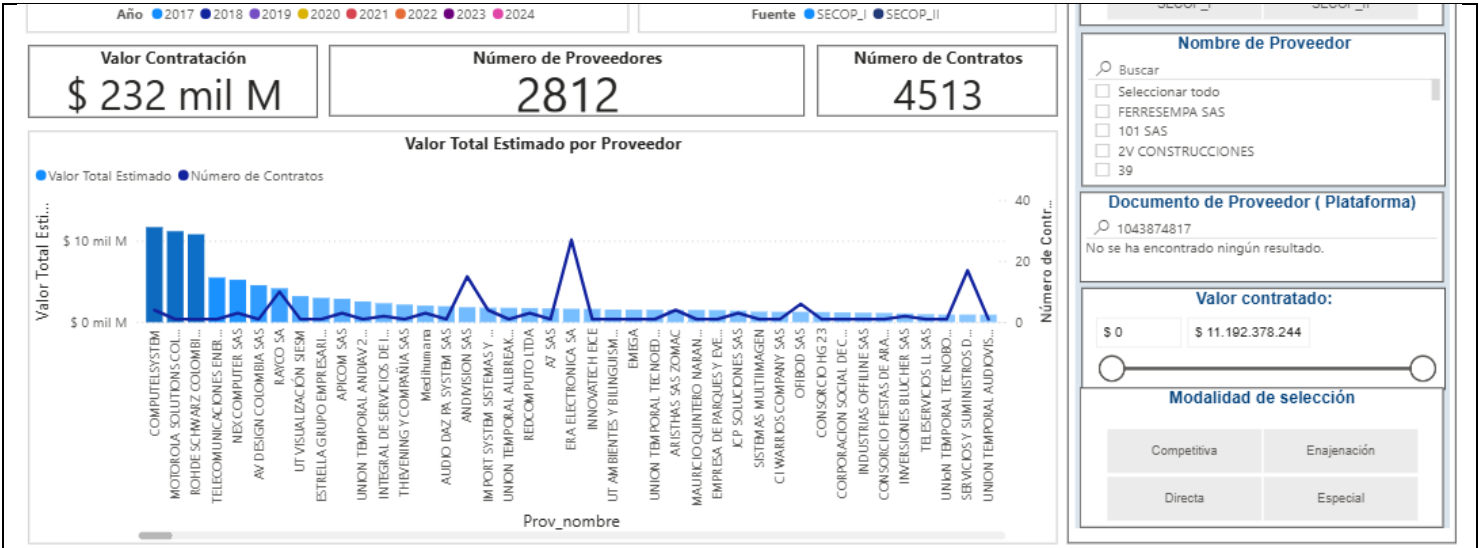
Año 2017 2018 2019 2020 2021 2022 2023 2024

Fuente SECOP_I SECOP_II

SECOP_I SECOP_II

Valor Contratación
$ 232 mil M

Número de Proveedores
2812

Número de Contratos
4513

Valor Total Estimado por Proveedor

Valor Total Estimado Número de Contratos

Valor Total Esti...

$ 10 mil M
$ 0 mil M

40
20
0

Número de Contr...

COMPUTELSYSTEM
MOTOROLA SOLUTIONS COL...
ROHDE SCHWARZ COLOMBI...
TELECOMUNICACIONES ENER...
NEX COMPUTER SAS
AV DESIGN COLOMBIA SAS
RAYCO SA
UT VISUALIZACIÓN SIESM
ESTRELLA GRUPO EMPRESARI...
APICOM SAS
UNION TEMPORAL ANDIAV 2...
INTEGRAL DE SERVICIOS DE I...
THEVENING Y COMPAÑIA SAS
Medihumana
AUDIO DAZ PA SYSTEM SAS
ANDIVISION SAS
IMPORT SYSTEM SISTEMAS Y ...
UNION TEMPORAL ALLBREAK...
REDCOMPUTO LTDA
A7 SAS
ERA ELECTRONICA SA
INNOVATECH EICE
UT AMBIENTES Y BILINGUISM...
EMEGA
UNION TEMPORAL TECNOED...
ARISTHAS SAS ZOMAC
MAURICIO QUINTERO NARAN...
EMPRESA DE PARQUES Y EVE...
ICP SOLUCIONES SAS
SISTEMAS MULTIIMAGEN
CI WARRIOS COMPANY SAS
OFIBOD SAS
CONSORCIO HG 23
CORPORACION SOCIAL DE C...
INDUSTRIAS OFFILINE SAS
CONSORCIO FIESTAS DE ARA...
INVERSIONES BLUCHER SAS
TELESERVICIOS LL SAS
UNION TEMPORAL TECNOBO...
SERVICIOS Y SUMINISTROS D...
UNION TEMPORAL AUDIOVIS...

Prov_nombre

Nombre de Proveedor
Buscar
Seleccionar todo
FERRESEMPA SAS
101 SAS
2V CONSTRUCCIONES
39

Documento de Proveedor ( Plataforma)
1043874817
No se ha encontrado ningún resultado.

Valor contratado:
$ 0
$ 11.192.378.244

Modalidad de selección
Competitiva
Enajenación
Directa
Especial